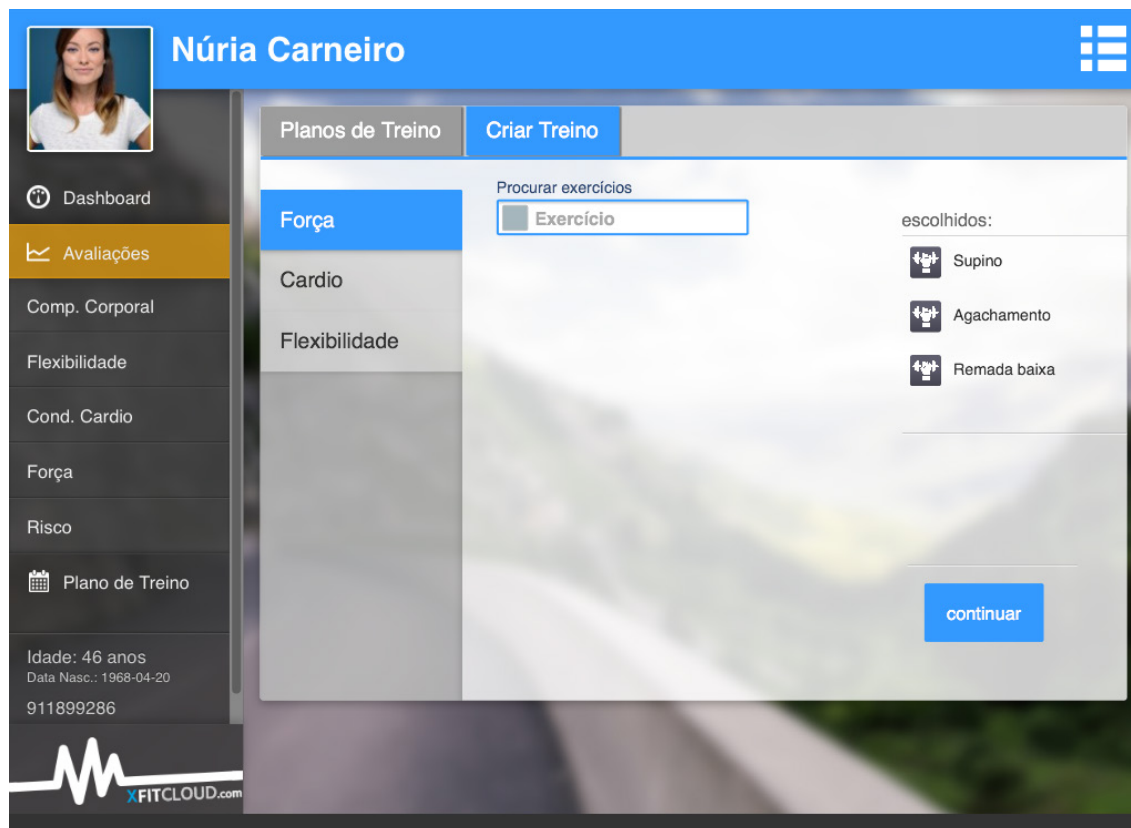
Núria Carneiro

Dashboard
Avaliações
Comp. Corporal
Flexibilidade
Cond. Cardio
Força
Risco
Plano de Treino

Idade: 46 anos
Data Nasc.: 1968-04-20
911899286

XFITCLOUD.com

Planos de Treino
Criar Treino

Força
Cardio
Flexibilidade

Procurar exercícios
Exercício

escolhidos:
Supino
Agachamento
Remada baixa

continuar